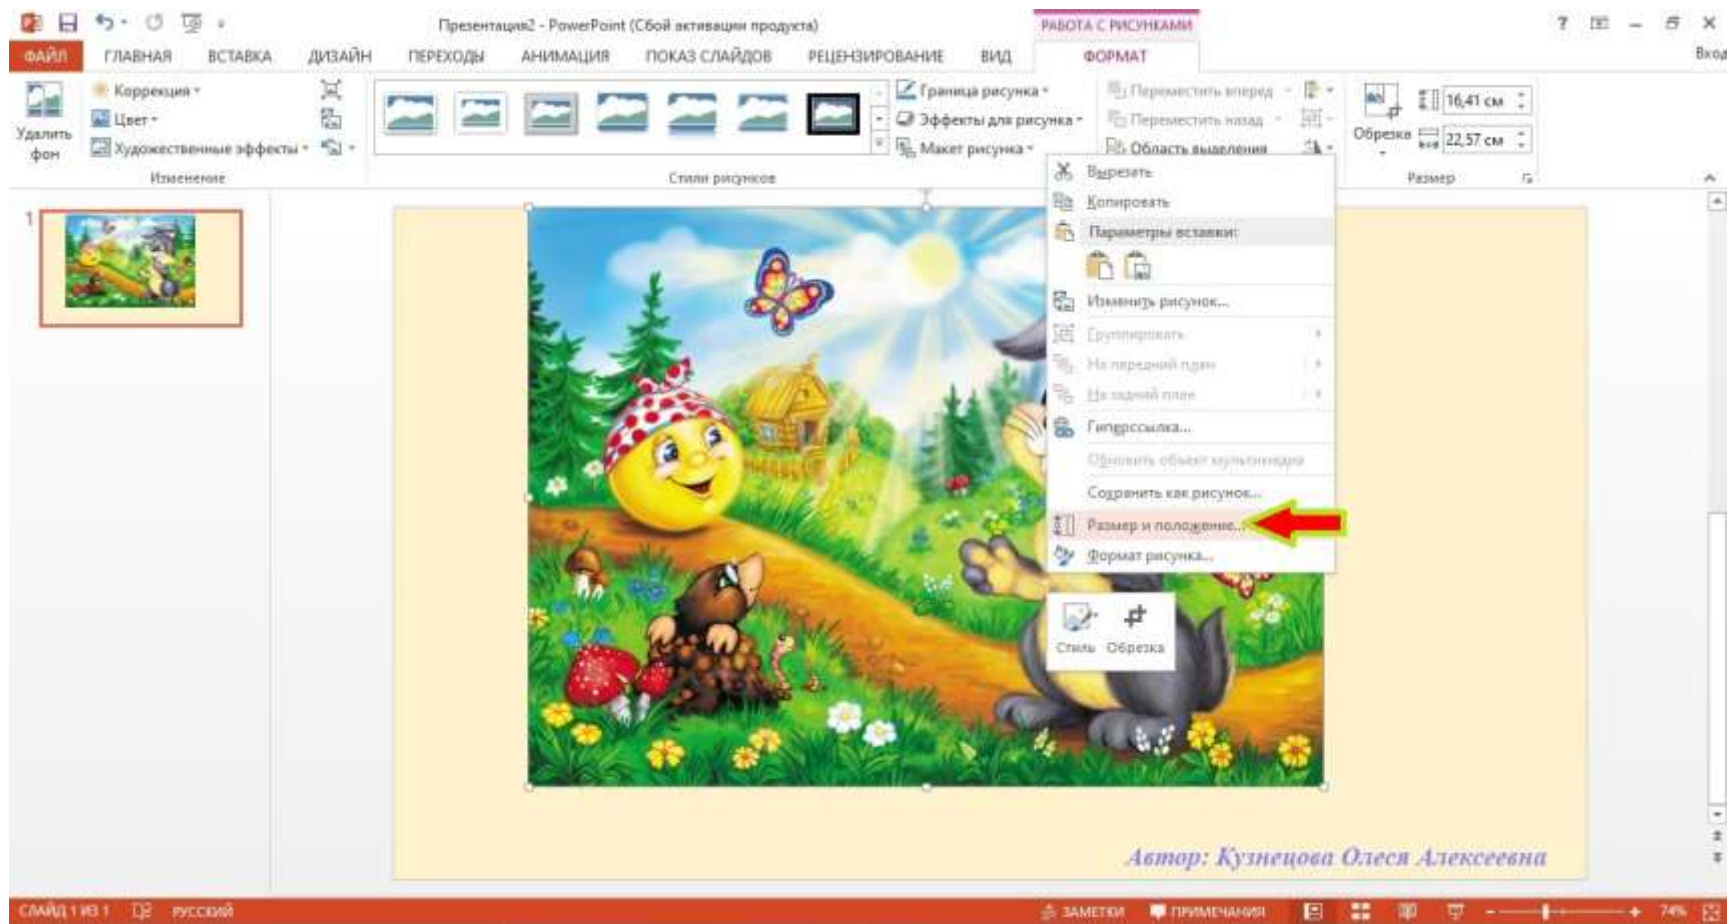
Презентация2 - PowerPoint (Сбой активации продукта)

РАБОТА С РИСУНКАМИ

ФАЙЛ ГЛАВНАЯ ВСТАВКА ДИЗАЙН ПЕРЕХОДЫ АНИМАЦИЯ ПОКАЗ СЛАЙДОВ РЕЦЕНЗИРОВАНИЕ ВИД ФОРМАТ

Вход

Удалить фон

Коррекция

Цвет

Художественные эффекты

Изменение

Стили рисунков

Граница рисунка

Эффекты для рисунка

Макет рисунка

Переместить вперед

Переместить назад

Область выделения

Обрезка

16,41 см

22,57 см

Размер

Вырезать

Копировать

Параметры вставки:

Изменить рисунок...

Группировать

На передний план

На задний план

Гиперссылка...

Обновить объект мультимедиа

Сохранить как рисунок...

Размер и положение...

Формат рисунка...

Стиль Обрезка

Автор: Кузнецова Олеся Алексеевна

СЛАЙД 1 ИЗ 1 РУССКИЙ ЗАМЕТКИ ПРИМЕЧАНИЯ 74%